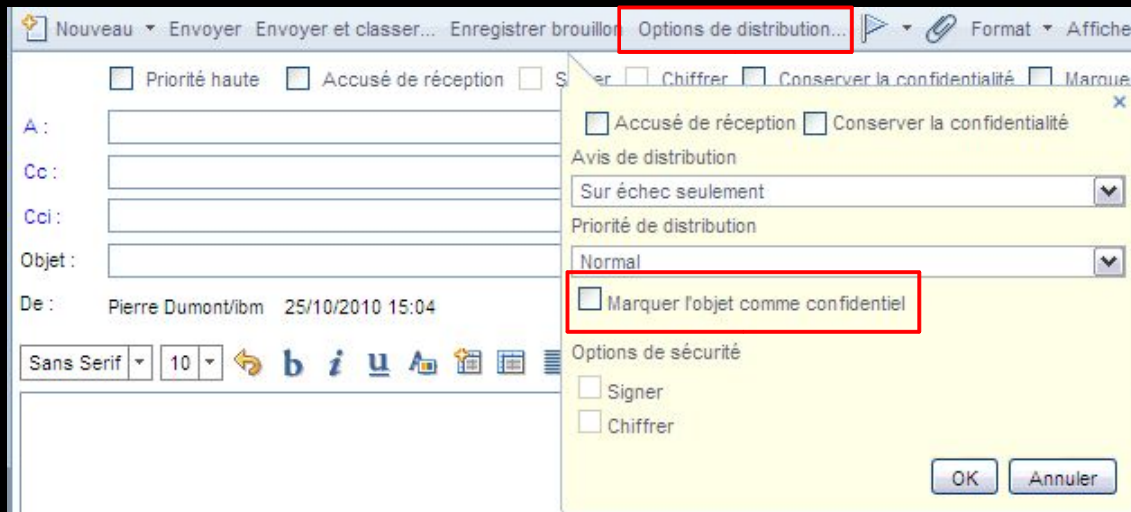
Nouveau ▾ Envoyer Envoyer et classer... Enregistrer brouillon Options de distribution... ▾ Format ▾ Affiche

Priorité haute Accusé de réception S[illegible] Chiffrer Conserver la confidentialité Marque

A :

Cc :

Cci :

Objet :

De : Pierre Dumont/ibm 25/10/2010 15:04

Sans Serif 10 b i u

×

Accusé de réception Conserver la confidentialité

Avis de distribution

Sur échec seulement

Priorité de distribution

Normal

Marquer l'objet comme confidentiel

Options de sécurité

Signer

Chiffrer

OK Annuler